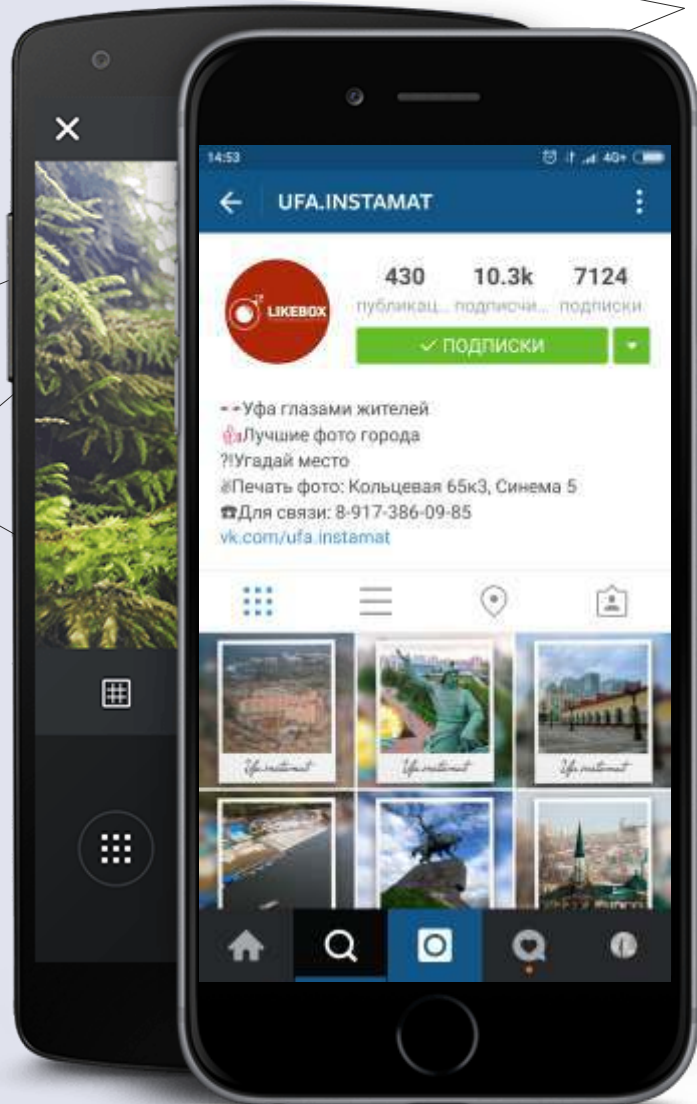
14:53

UFA.INSTAMAT

LIKEBOX

430
публикац...

10.3k
подписчи...

7124
подписки

✓ ПОДПИСКИ

Уфа глазами жителей
Лучшие фото города
?!Угадай место
Печать фото: Кольцевая 65к3, Синема 5
Для связи: 8-917-386-09-85
vk.com/ufa.instamat

Ufa.instamat
Ufa.instamat
Ufa.instamat